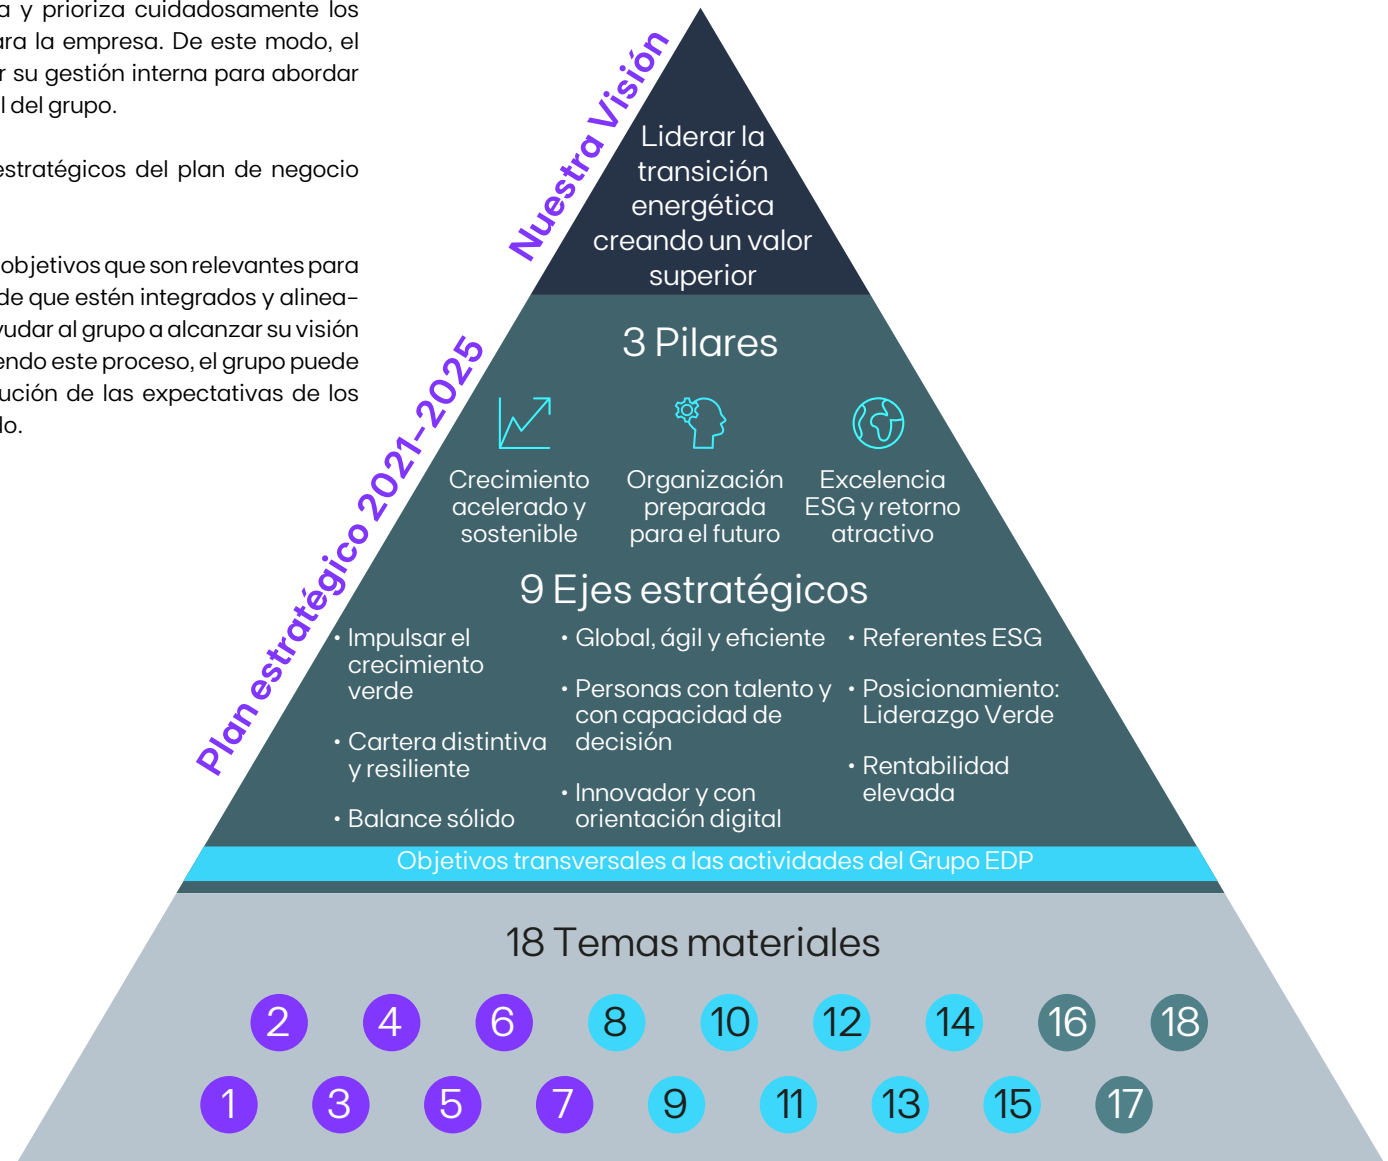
a y prioriza cuidadosamente los ara la empresa. De este modo, el r su gestión interna para abordar l del grupo.

estratégicos del plan de negocio

objetivos que son relevantes para de que estén integrados y alinea- yudar al grupo a alcanzar su visión endo este proceso, el grupo puede ución de las expectativas de los lo.

Nuestra Visión

Liderar la transición energética creando un valor superior

Plan estratégico 2021-2025

3 Pilares

Crecimiento acelerado y sostenible

Organización preparada para el futuro

Excelencia ESG y retorno atractivo

9 Ejes estratégicos

• Impulsar el crecimiento verde

• Cartera distintiva y resiliente

• Balance sólido

• Global, ágil y eficiente

• Personas con talento y con capacidad de decisión

• Innovador y con orientación digital

• Referentes ESG

• Posicionamiento: Liderazgo Verde

• Rentabilidad elevada

Objetivos transversales a las actividades del Grupo EDP

18 Temas materiales

2 4 6 8 10 12 14 16 18

1 3 5 7 9 11 13 15 17